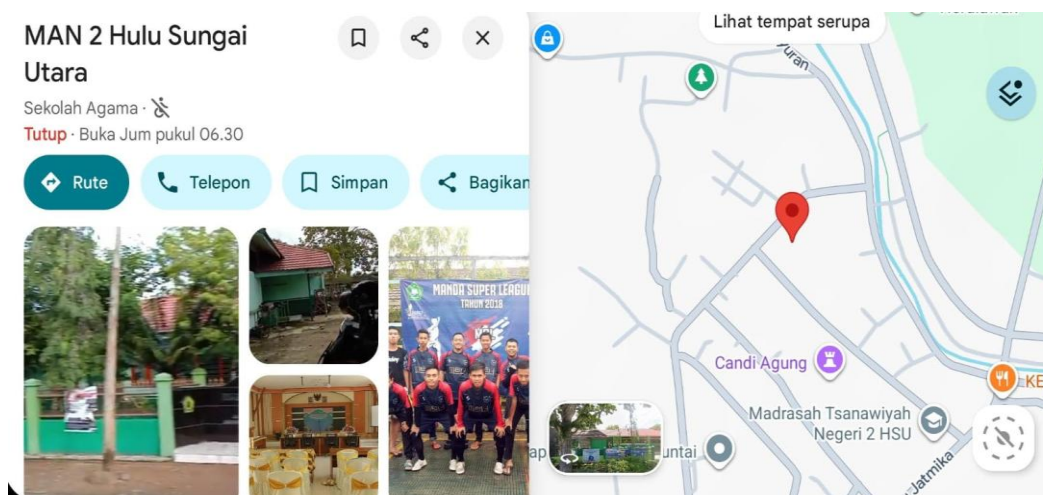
MAN 2 Hulu Sungai Utara

Sekolah Agama ·

Tutup · Buka Jum pukul 06.30

Rute

Telepon

Simpan

Bagikan

MANDA SUPER LEAGUE TAHUN 2018

Lihat tempat serupa

Candi Agung

Madrasah Tsanawiyah Negeri 2 HSU

KE

untai

Jatmika